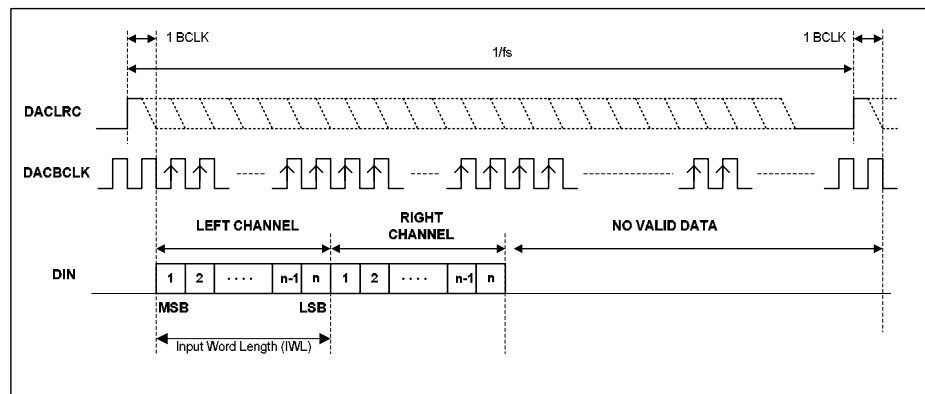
1 BCLK

1/fs

1 BCLK

DACLRC

DACBCLK

LEFT CHANNEL

RIGHT CHANNEL

NO VALID DATA

DIN

| 1 | 2 | · · · · | n-1 | n | 1 | 2 | · · · · | n-1 | n |
|---|---|---|---|---|---|---|---|---|---|

MSB

LSB

Input Word Length (IWL)